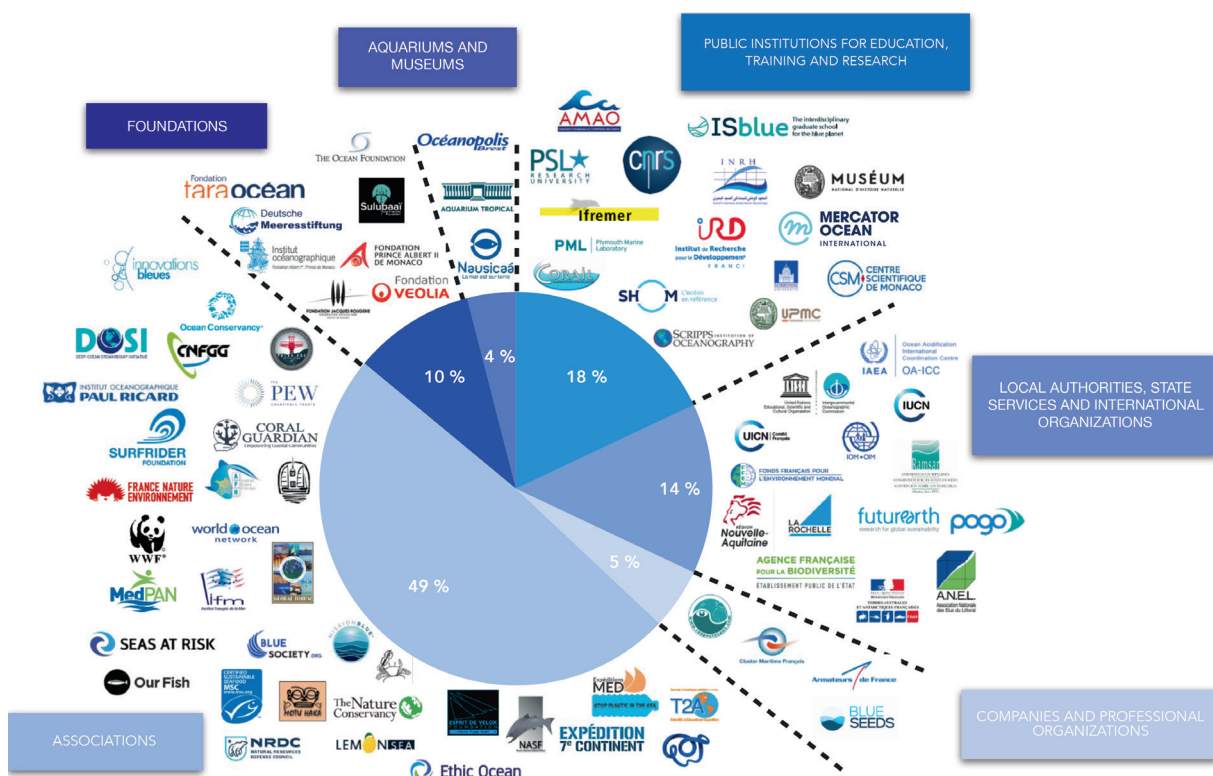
AQUARIUMS AND MUSEUMS

PUBLIC INSTITUTIONS FOR EDUCATION, TRAINING AND RESEARCH

FOUNDATIONS

THE OCEAN FOUNDATION

Océanopolis Brest

AMAO

ISblue The interdisciplinary graduate school for the blue planet

PSL RESEARCH UNIVERSITY

CNRS

INRH

MUSÉUM NATIONAL D'HISTOIRE NATURELLE

tara océan

Fondation

Sulubaai

AQUARIUM TROPICAL

Ifremer

Deutsche Meeresstiftung

Institut océanographique Fondation Albert Ier, Prince de Monaco

FONDATION PRINCE ALBERT II DE MONACO

IRD Institut de Recherche pour le Développement FRANCE

MERCATOR OCEAN INTERNATIONAL

PML Plymouth Marine Laboratory

innovations bleues

Nausicaá La mer est sur terre

Fondation VEOLIA

FONDATION JACQUES ROUGERIE

CORAIL

SHOM L'océan en référence

CSM CENTRE SCIENTIFIQUE DE MONACO

UPMC

Ocean Conservancy

DOSI DEEP-OCEAN STEWARDSHIP INITIATIVE

CNFGG

4 %

10 %

18 %

SCRIPPS INSTITUTION OF OCEANOGRAPHY

IAEA

Ocean Acidification International Coordination Centre OA-ICC

INSTITUT OCEANOGRAPHIQUE PAUL RICARD

PEW CHARITABLE TRUSTS

United Nations Educational, Scientific and Cultural Organization

Intergovernmental Oceanographic Commission

IUCN

LOCAL AUTHORITIES, STATE SERVICES AND INTERNATIONAL ORGANIZATIONS

SURFRIDER FOUNDATION

CORAL GUARDIAN Empowering Coastal Communities

UICN Comité français

IOM • OIM

Ramsar

FRANCE NATURE ENVIRONNEMENT

FONDS FRANÇAIS POUR L'ENVIRONNEMENT MONDIAL

14 %

WWF

world ocean network

Région Nouvelle-Aquitaine

LA ROCHELLE

futurearth research for global sustainability

pogo

AGENCE FRANÇAISE POUR LA BIODIVERSITÉ ÉTABLISSEMENT PUBLIC DE L'ÉTAT

5 %

MedPAN

Ifm Institut Français de la Mer

GLOBAL FORUM

49 %

TERRES AUSTRALES ET ANTARCTIQUES FRANÇAISES

ANEL Association Nationale des Elus du Littoral

SEAS AT RISK

BLUE SOCIETY.org

MISSION BLUE

Cluster Maritime Français

Armateurs de France

Our Fish

CERTIFIED SUSTAINABLE SEAFOOD MSC

MOTU HAKA

The Nature Conservancy

Expéditions MED STOP PLASTIC IN THE SEA

T2A

BLUE SEEDS

ESPRIT DE VELOX

NASF

EXPÉDITION 7e CONTINENT

ASSOCIATIONS

NRDC NATURAL RESOURCES DEFENSE COUNCIL

LEMON SEA

Ethic Ocean

COMPANIES AND PROFESSIONAL ORGANIZATIONS